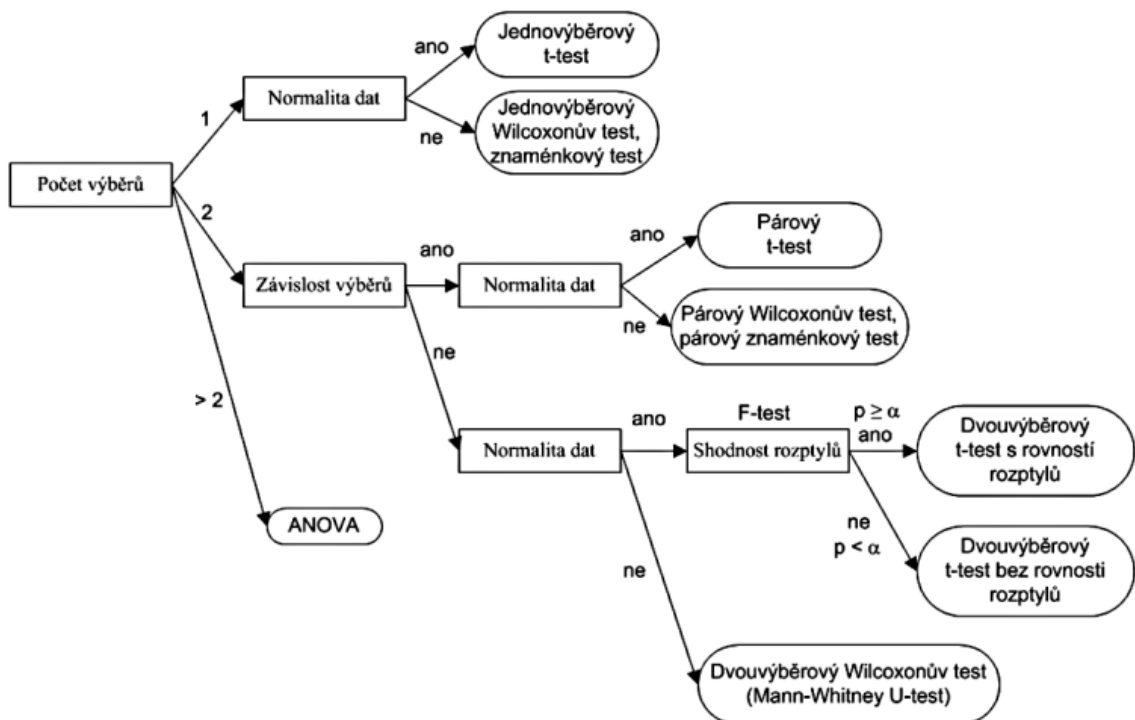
Počet výběrů

1

Normalita dat

ano

Jednovýběrový t-test

ne

Jednovýběrový Wilcoxonův test, znaménkový test

2

Závislost výběrů

ano

Normalita dat

ano

Párový t-test

ne

Párový Wilcoxonův test, párový znaménkový test

ne

Normalita dat

ano

F-test

Shodnost rozptylů

$p \geq \alpha$
ano

Dvouvýběrový t-test s rovností rozptylů

ne
$p < \alpha$

Dvouvýběrový t-test bez rovnosti rozptylů

ne

Dvouvýběrový Wilcoxonův test (Mann-Whitney U-test)

> 2

ANOVA